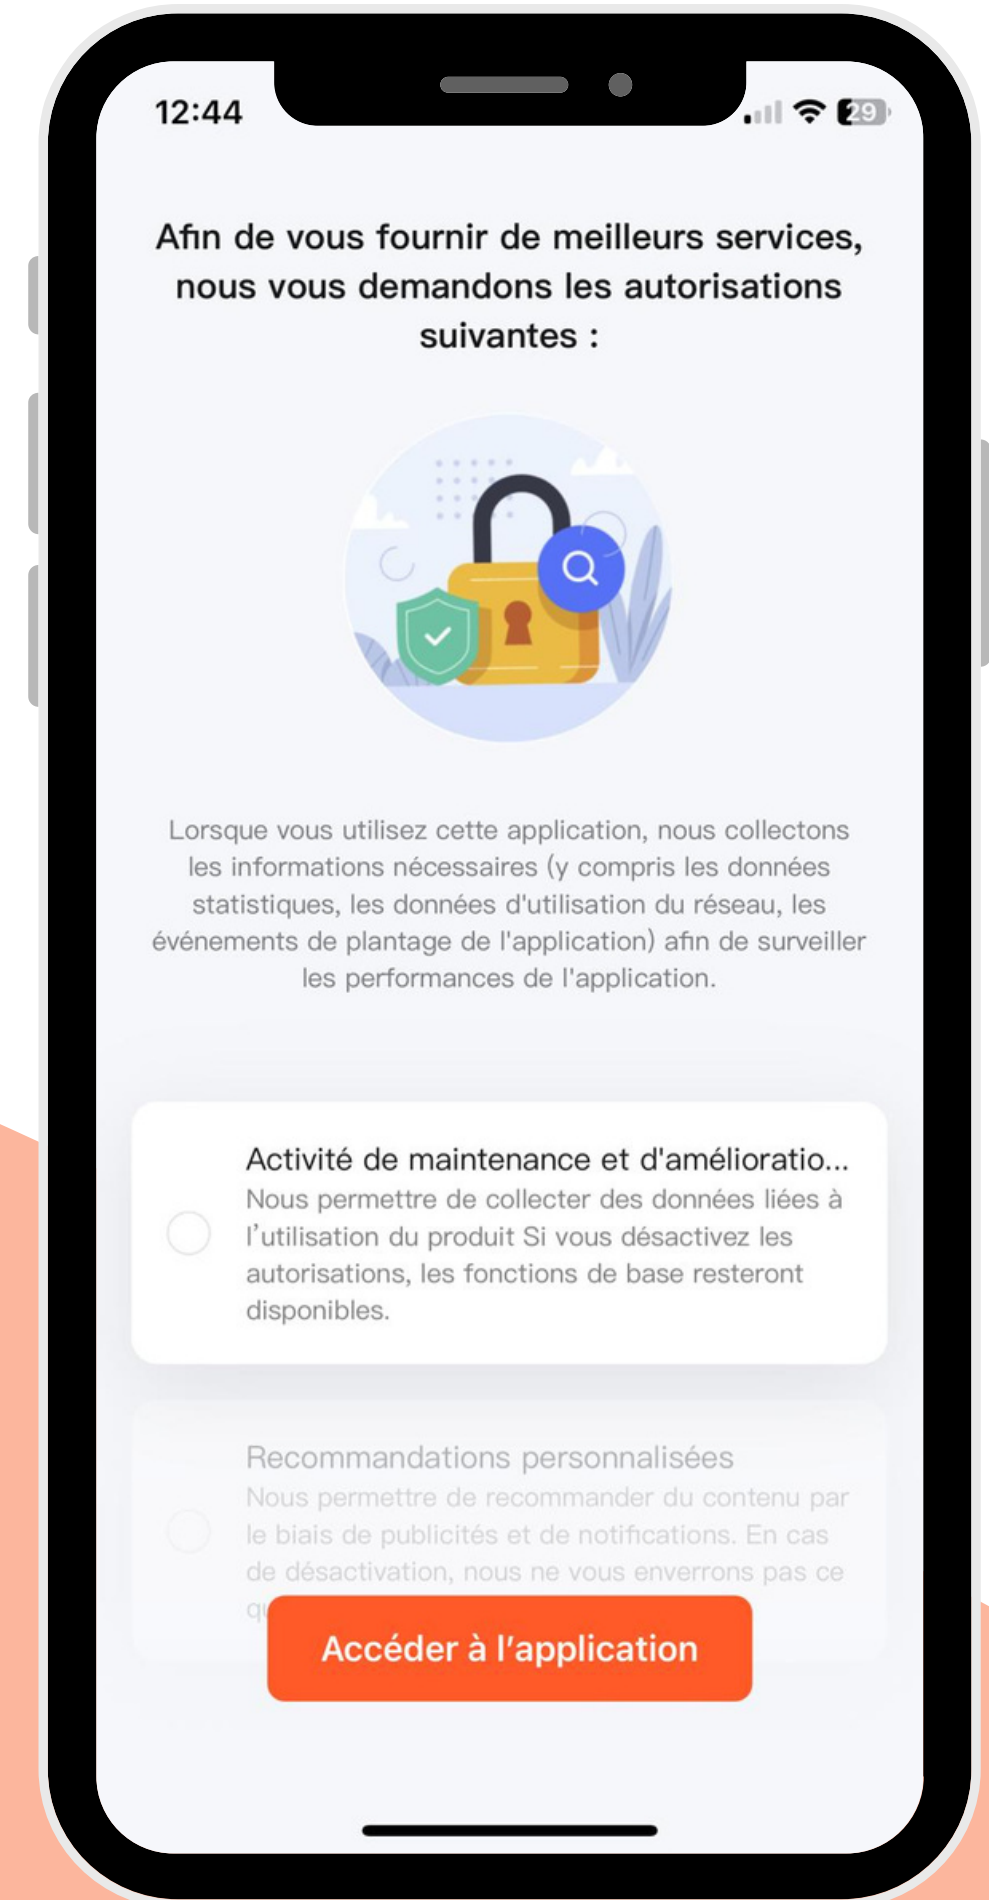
12:44

29

Afin de vous fournir de meilleurs services, nous vous demandons les autorisations suivantes :

Lorsque vous utilisez cette application, nous collectons les informations nécessaires (y compris les données statistiques, les données d'utilisation du réseau, les événements de plantage de l'application) afin de surveiller les performances de l'application.

Activité de maintenance et d'amélioratio...
Nous permettre de collecter des données liées à l'utilisation du produit Si vous désactivez les autorisations, les fonctions de base resteront disponibles.

Recommandations personnalisées
Nous permettre de recommander du contenu par le biais de publicités et de notifications. En cas de désactivation, nous ne vous enverrons pas ce qu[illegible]

Accéder à l'application